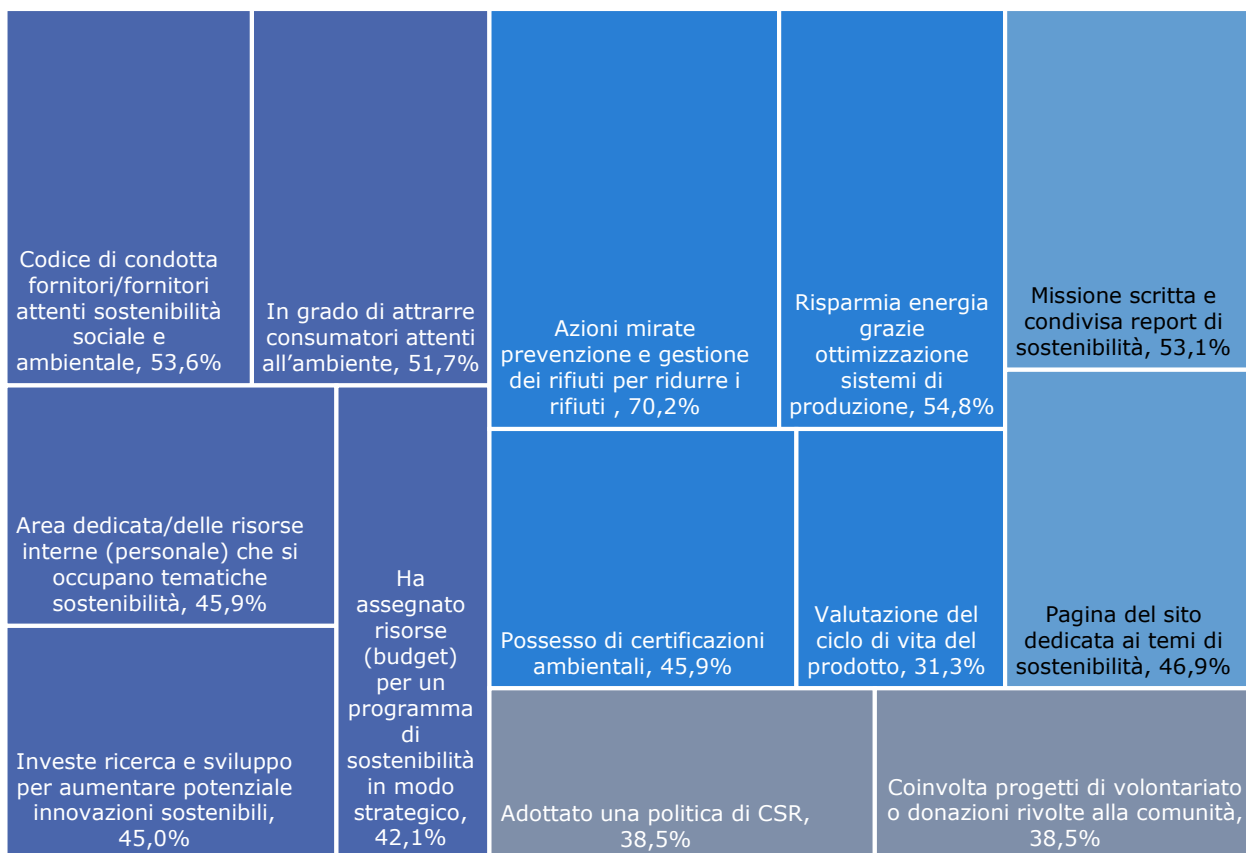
Codice di condotta fornitori/fornitori attenti sostenibilità sociale e ambientale, 53,6%

In grado di attrarre consumatori attenti all’ambiente, 51,7%

Azioni mirate prevenzione e gestione dei rifiuti per ridurre i rifiuti , 70,2%

Risparmia energia grazie ottimizzazione sistemi di produzione, 54,8%

Missione scritta e condivisa report di sostenibilità, 53,1%

Area dedicata/delle risorse interne (personale) che si occupano tematiche sostenibilità, 45,9%

Ha assegnato risorse (budget) per un programma di sostenibilità in modo strategico, 42,1%

Possesso di certificazioni ambientali, 45,9%

Valutazione del ciclo di vita del prodotto, 31,3%

Pagina del sito dedicata ai temi di sostenibilità, 46,9%

Investe ricerca e sviluppo per aumentare potenziale innovazioni sostenibili, 45,0%

Adottato una politica di CSR, 38,5%

Coinvolta progetti di volontariato o donazioni rivolte alla comunità, 38,5%